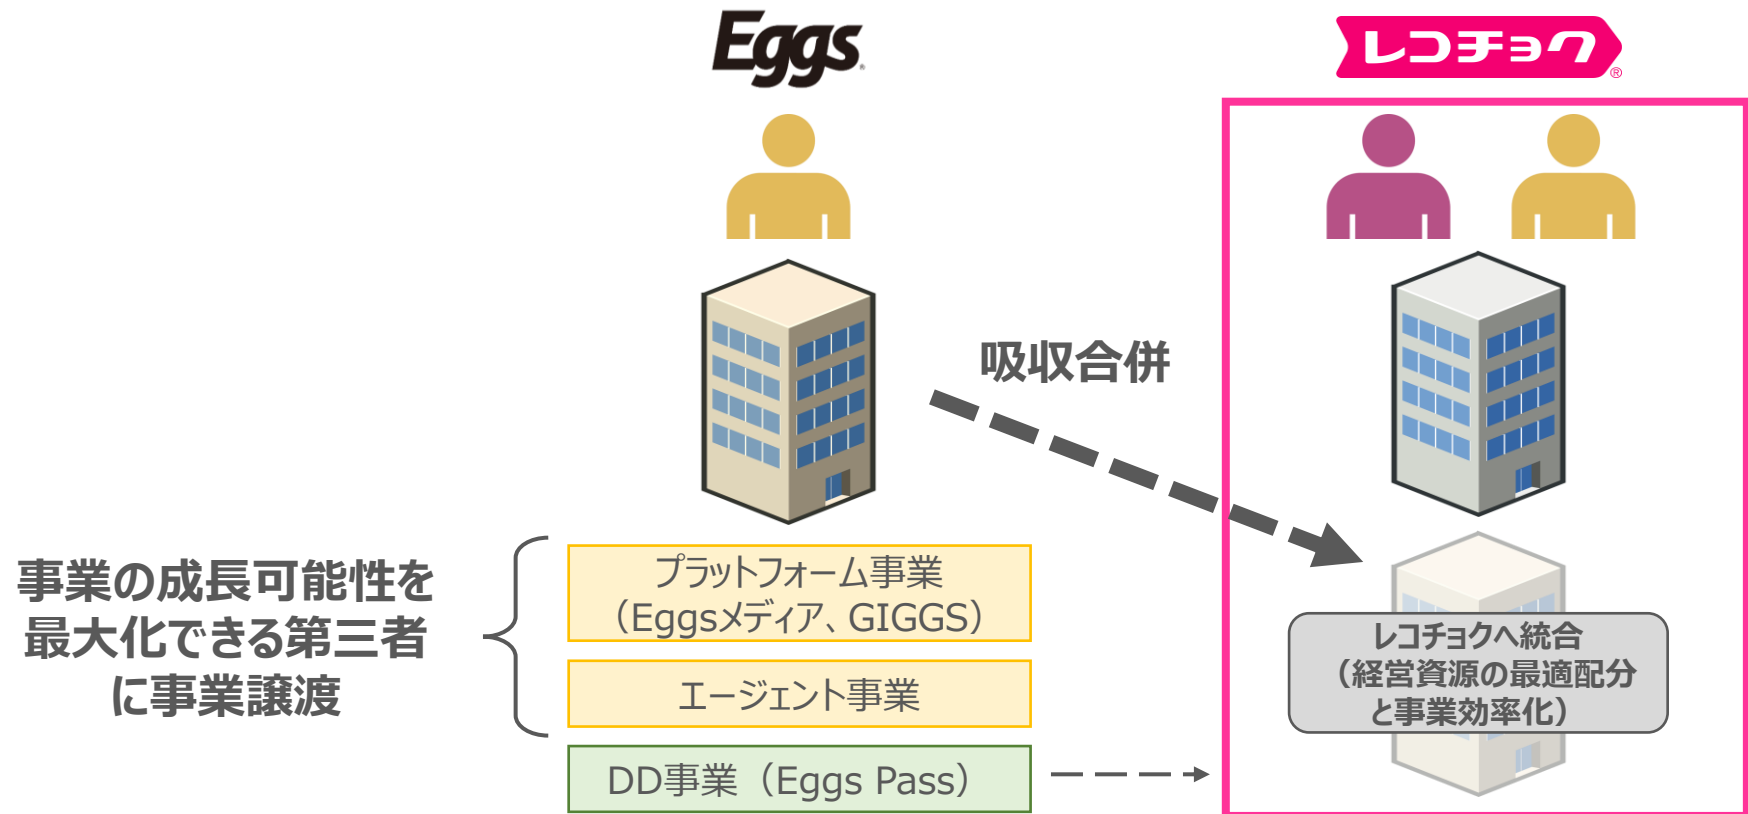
Eggs

レコチョク

吸収合併

事業の成長可能性を最大化できる第三者に事業譲渡

プラットフォーム事業
（Eggsメディア、GIGGS）

エージェント事業

DD事業（Eggs Pass）

レコチョクへ統合
（経営資源の最適配分と事業効率化）